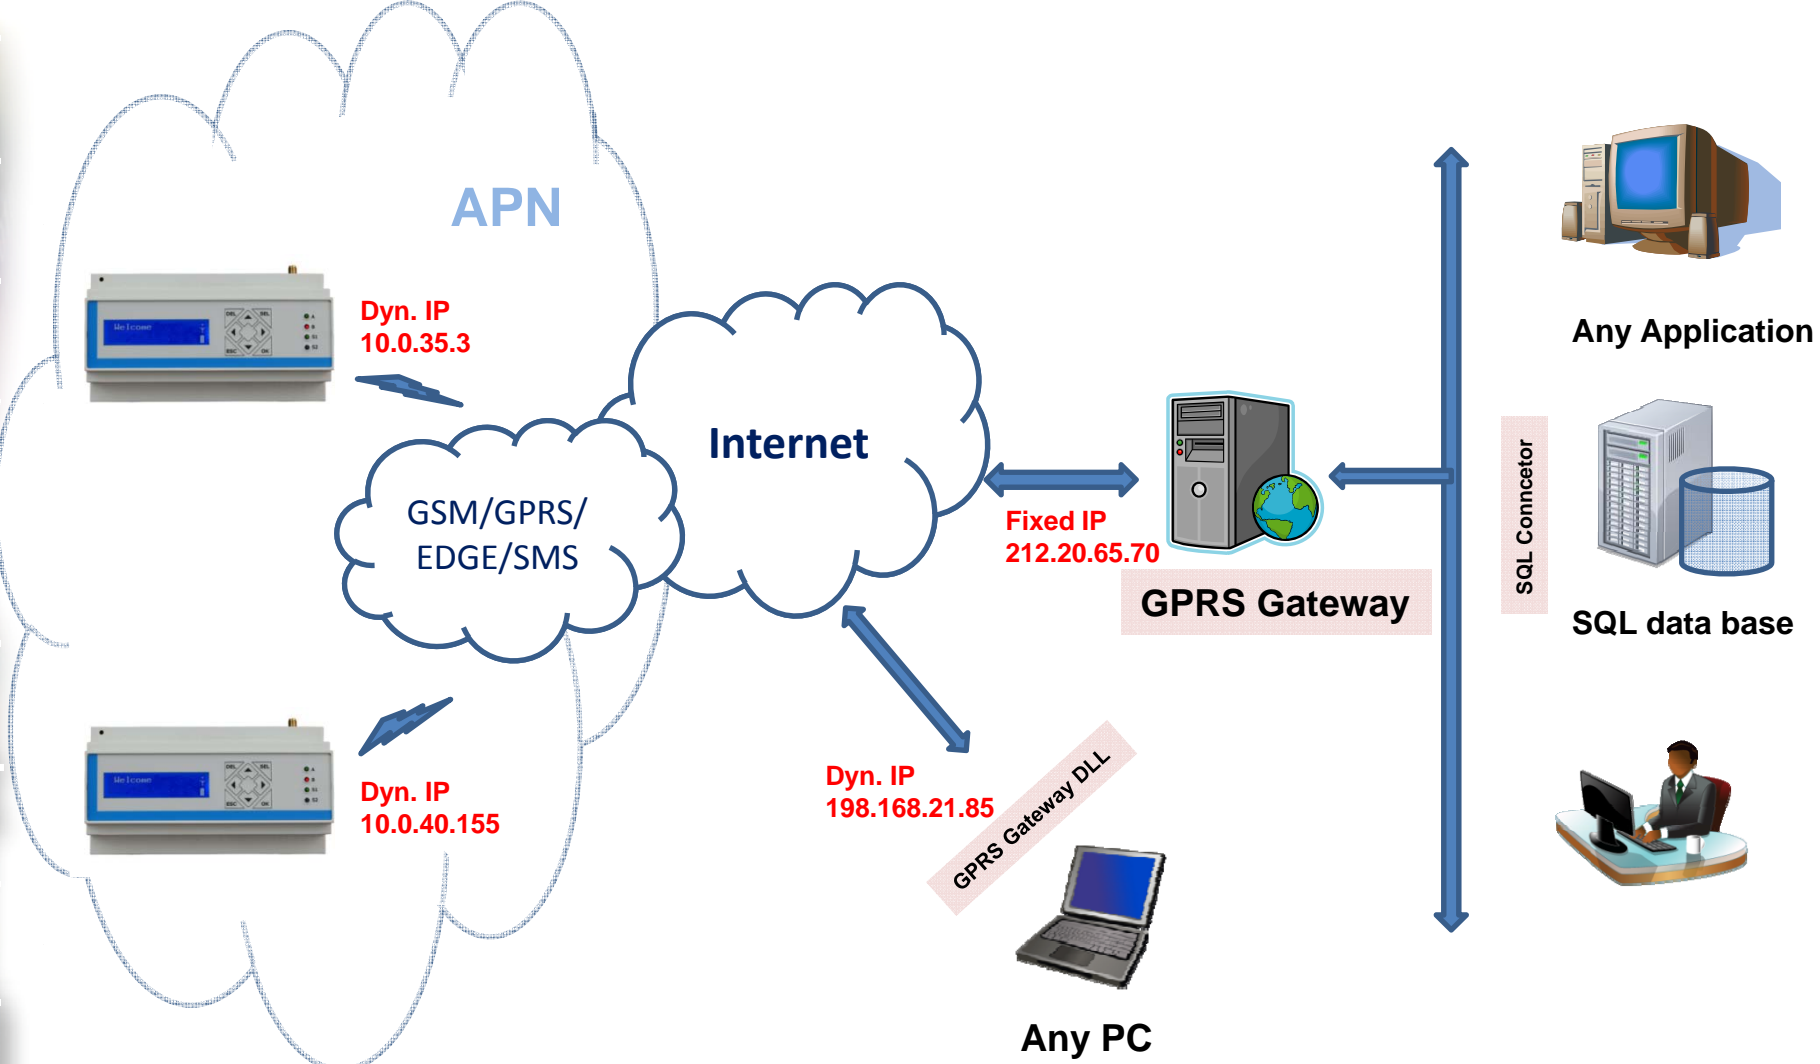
APN

Welcome

Dyn. IP
10.0.35.3

Internet

GSM/GPRS/
EDGE/SMS

Welcome

Dyn. IP
10.0.40.155

Fixed IP
212.20.65.70

GPRS Gateway

Dyn. IP
198.168.21.85

GPRS Gateway DLL

Any PC

SQL Conncetor

Any Application

SQL data base